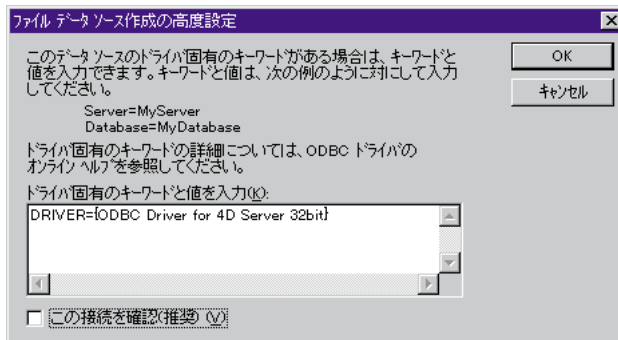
ファイル データ ソース作成の高度設定

このデータ ソースのドライバ固有のキーワードがある場合は、キーワードと値を入力できます。キーワードと値は、次の例のように対にして入力してください。

Server=MyServer
Database=MyDatabase

ドライバ固有のキーワードの詳細については、ODBC ドライバのオンライン ヘルプを参照してください。

ドライバ固有のキーワードと値を入力(K):

DRIVER={ODBC Driver for 4D Server 32bit}

この接続を確認(推奨) (V)

OK

キャンセル